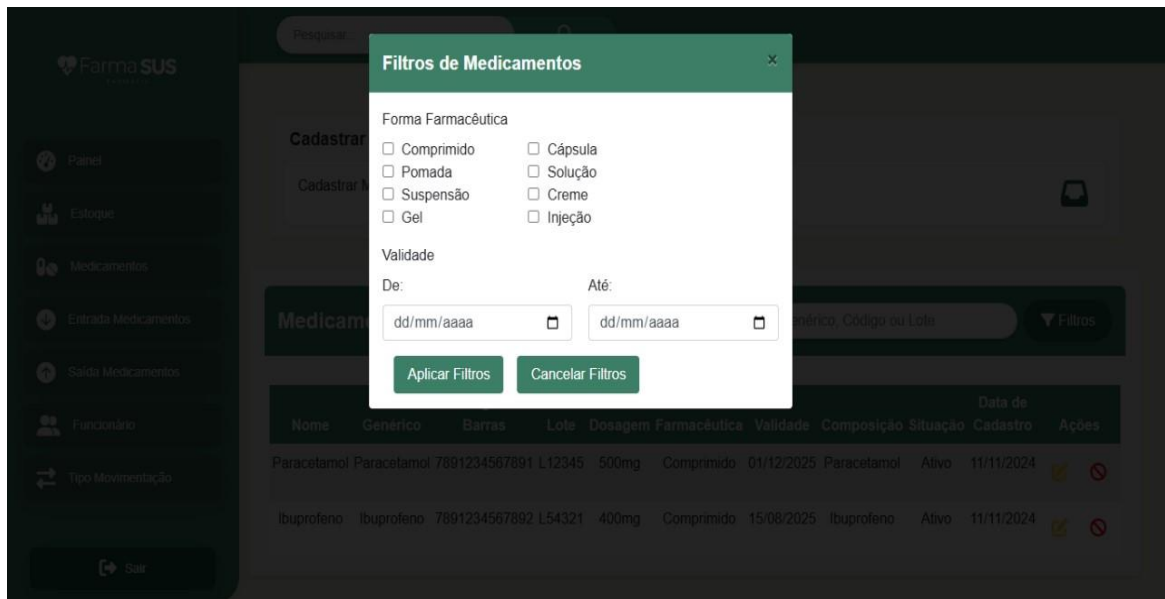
Pesquisar...

FarmaSUS

Painel
Estoque
Medicamentos
Entrada Medicamentos
Saída Medicamentos
Funcionário
Tipo Movimentação
Sair

Cadastrar
Cadastrar M

Medicam
Genérico, Código ou Lote
Filtros

Filtros de Medicamentos
×

Forma Farmacêutica
☐ Comprimido ☐ Cápsula
☐ Pomada ☐ Solução
☐ Suspensão ☐ Creme
☐ Gel ☐ Injeção

Validade
De:
dd/mm/aaaa
Até:
dd/mm/aaaa

Aplicar Filtros
Cancelar Filtros

| Nome | Genérico | Barras | Lote | Dosagem | Farmacêutica | Validade | Composição | Situação | Data de Cadastro | Ações |
|---|---|---|---|---|---|---|---|---|---|---|
| Paracetamol | Paracetamol | 7891234567891 | L12345 | 500mg | Comprimido | 01/12/2025 | Paracetamol | Ativo | 11/11/2024 | |
| Ibuprofeno | Ibuprofeno | 7891234567892 | L54321 | 400mg | Comprimido | 15/08/2025 | Ibuprofeno | Ativo | 11/11/2024 | |